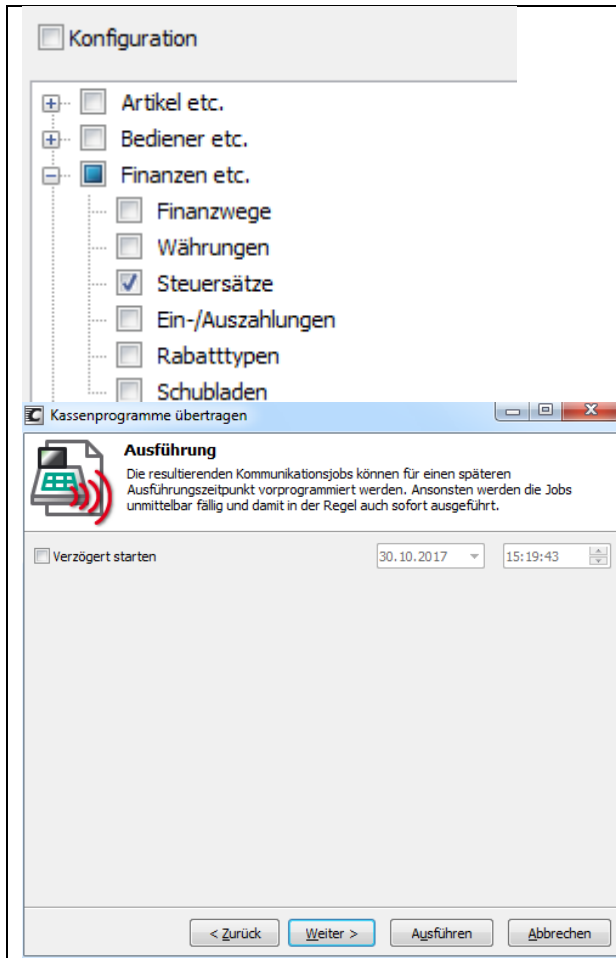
Konfiguration

Artikel etc.

Bediener etc.

Finanzen etc.

Finanzwege

Währungen

Steuersätze

Ein-/Auszahlungen

Rabatttypen

Schubladen

Kassenprogramme übertragen

Ausführung

Die resultierenden Kommunikationsjobs können für einen späteren Ausführungszeitpunkt vorprogrammiert werden. Ansonsten werden die Jobs unmittelbar fällig und damit in der Regel auch sofort ausgeführt.

Verzögert starten

30.10.2017

15:19:43

< Zurück

Weiter >

Ausführen

Abbrechen